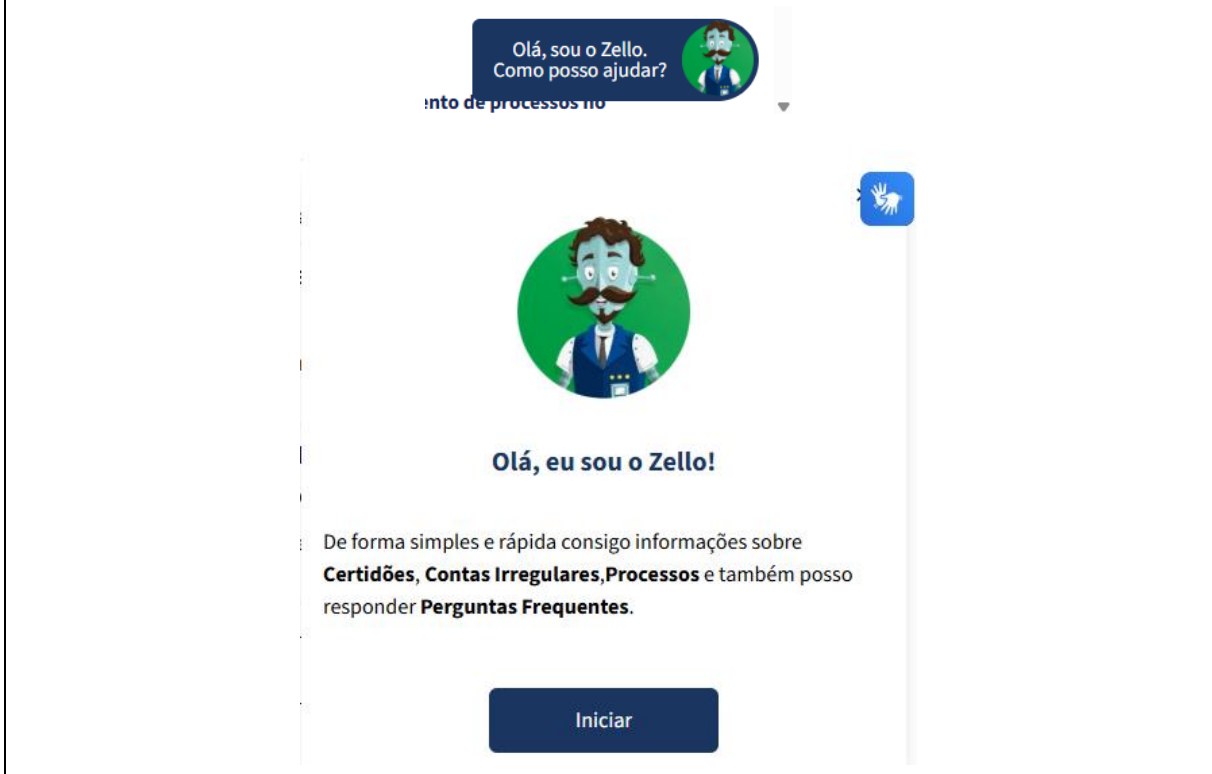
Olá, sou o Zello.
Como posso ajudar?

ento de processos no

Olá, eu sou o Zello!

De forma simples e rápida consigo informações sobre **Certidões**, **Contas Irregulares**,**Processos** e também posso responder **Perguntas Frequentes**.

Iniciar